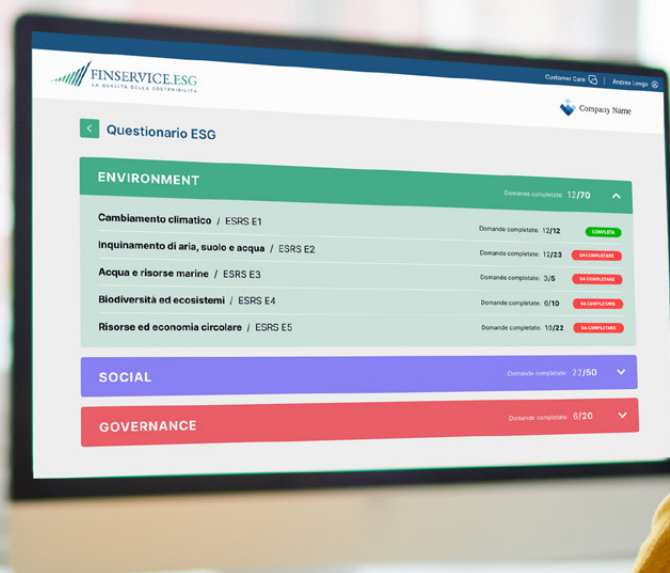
FINSERVICE.ESG
LA QUALITÀ DELLA SOSTENIBILITÀ

Customer Care
Andrea Longo

Company Name

Questionario ESG

ENVIRONMENT
Domande completate: 12/70

Cambiamento climatico / ESRS E1
Domande completate: 12/12
COMPLETA

Inquinamento di aria, suolo e acqua / ESRS E2
Domande completate: 12/23
DA COMPLETARE

Acqua e risorse marine / ESRS E3
Domande completate: 3/5
DA COMPLETARE

Biodiversità ed ecosistemi / ESRS E4
Domande completate: 6/10
DA COMPLETARE

Risorse ed economia circolare / ESRS E5
Domande completate: 10/22
DA COMPLETARE

SOCIAL
Domande completate: 22/50

GOVERNANCE
Domande completate: 6/20